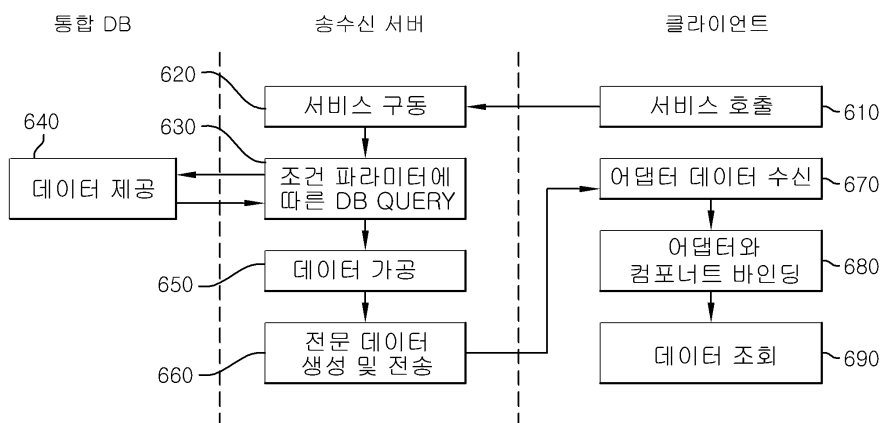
통합 DB

송수신 서버

클라이언트

620
서비스 구동

서비스 호출
610

640
630
데이터 제공

조건 파라미터에 따른 DB QUERY

어댑터 데이터 수신
670

어댑터와 컴포너트 바인딩
680

650
데이터 가공

660
전문 데이터 생성 및 전송

데이터 조회
690